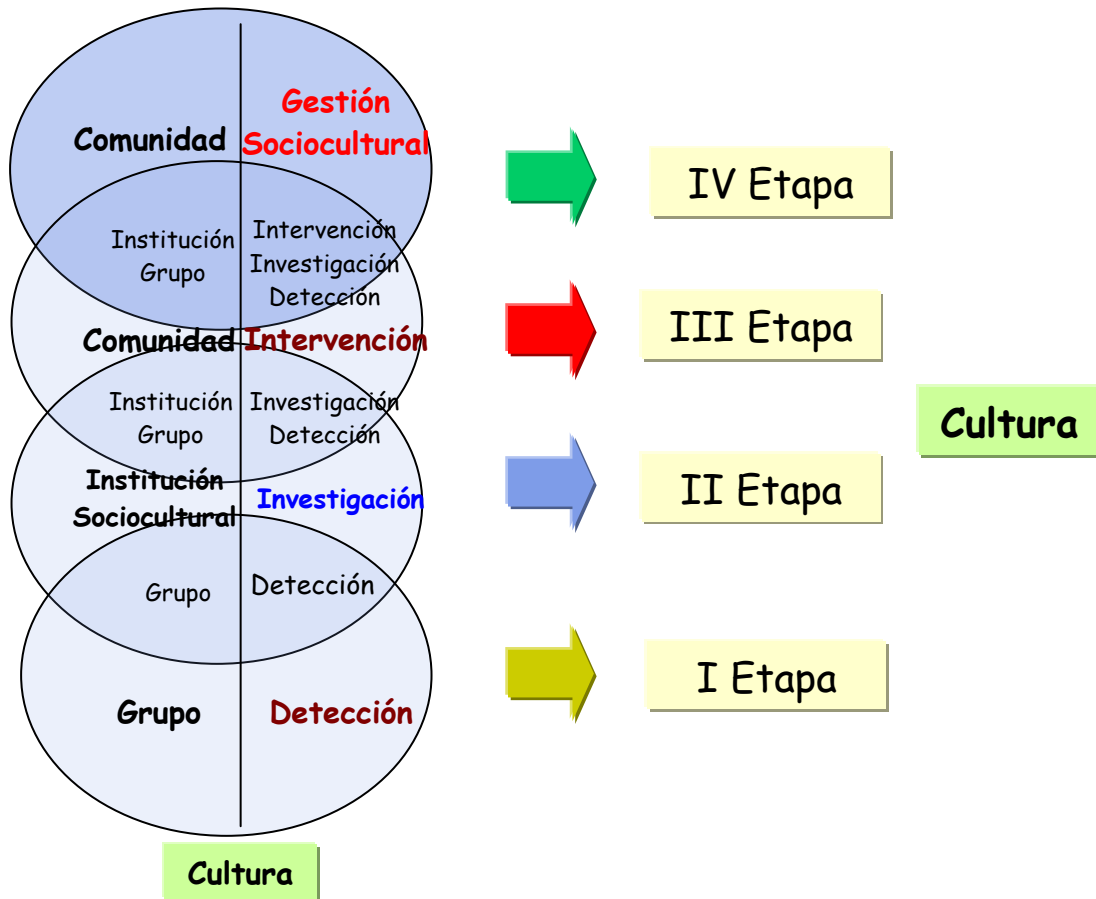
Comunidad

Gestión Sociocultural

Institución Grupo

Intervención Investigación Detección

Comunidad

Intervención

Institución Grupo

Investigación Detección

Institución Sociocultural

Investigación

Grupo

Detección

Grupo

Detección

Cultura

IV Etapa

III Etapa

II Etapa

I Etapa

Cultura